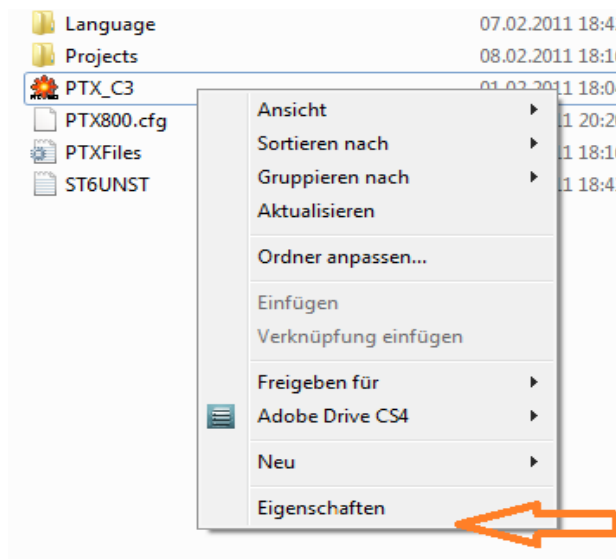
Language 07.02.2011 18:4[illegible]
Projects 08.02.2011 18:1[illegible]
PTX_C3 01.02.2011 18:0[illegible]
PTX800.cfg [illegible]11 20:2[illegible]
PTXFiles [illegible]11 18:1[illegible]
ST6UNST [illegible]11 18:4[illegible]

Ansicht
Sortieren nach
Gruppieren nach
Aktualisieren

Ordner anpassen...

Einfügen
Verknüpfung einfügen

Freigeben für
Adobe Drive CS4

Neu

Eigenschaften